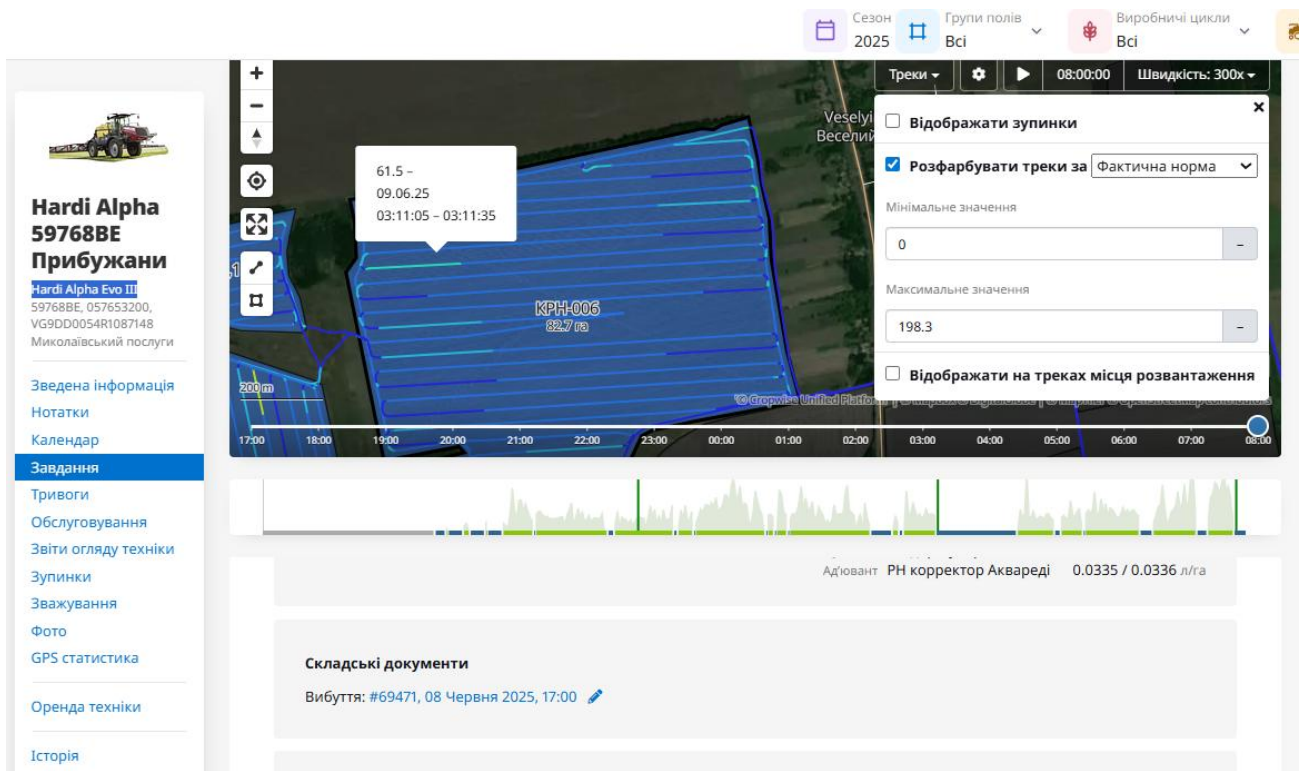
Сезон 2025
Групи полів Всі
Виробничі цикли Всі

Hardi Alpha 59768BE Прибужани
Hardi Alpha Evo III
59768BE, 057653200, VG9DD0054R1087148
Миколаївський послуги

Зведена інформація
Нотатки
Календар
Завдання
Тривоги
Обслуговування
Звіти огляду техніки
Зупинки
Зважування
Фото
GPS статистика

Оренда техніки

Історія

Треки
08:00:00
Швидкість: 300x

Відображати зупинки
Розфарбувати треки за Фактична норма
Мінімальне значення
0
Максимальне значення
198.3
Відображати на треках місця розвантаження

61.5 –
09.06.25
03:11:05 – 03:11:35

Veselyi
Веселий

КРН-006
82.7 га

200 m

© Cropwise Unified Platform | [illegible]

17:00 18:00 19:00 20:00 21:00 22:00 23:00 00:00 01:00 02:00 03:00 04:00 05:00 06:00 07:00 08:00

Ад'ювант РН корректор Аквареді 0.0335 / 0.0336 л/га

Складські документи
Вибуття: #69471, 08 Червня 2025, 17:00